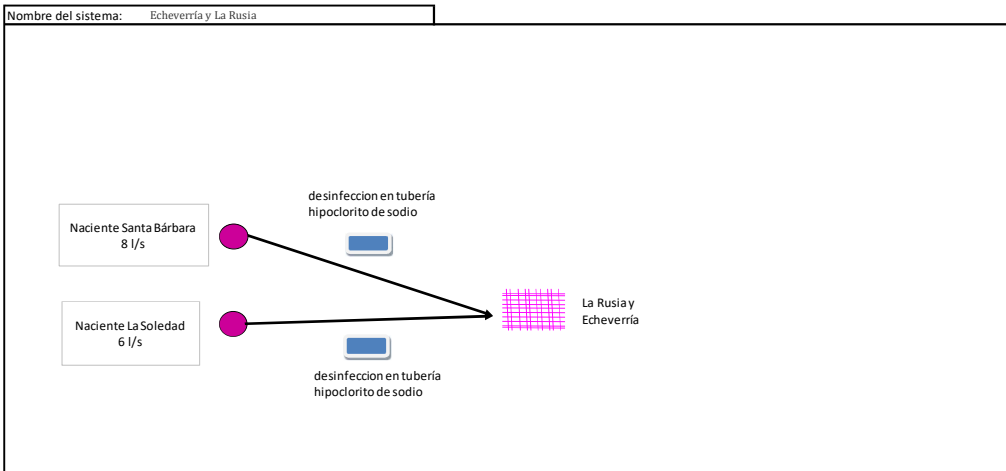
Nombre del sistema: Echeverría y La Rusia

desinfeccion en tubería
hipoclorito de sodio

Naciente Santa Bárbara
8 l/s

La Rusia y
Echeverría

Naciente La Soledad
6 l/s

desinfeccion en tubería
hipoclorito de sodio